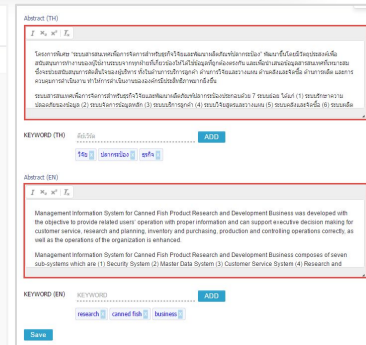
Abstract (TH)

$I$ $x_2$ $x^2$ $T_x$

โครงการพัฒนา "ระบบสารสนเทศเพื่อการจัดการสำหรับธุรกิจวิจัยและพัฒนาผลิตภัณฑ์ปลากระป๋อง" ขึ้นมา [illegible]
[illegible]

ระบบสารสนเทศเพื่อการจัดการสำหรับธุรกิจวิจัยและพัฒนาผลิตภัณฑ์ปลากระป๋องประกอบด้วย 7 ระบบย่อย ได้แก่ (1) ระบบรักษาความปลอดภัยของข้อมูล (2) ระบบจัดการข้อมูลหลัก (3) ระบบบริการลูกค้า (4) ระบบวิจัยสูตรและการผลิต (5) ระบบคลังและจัดซื้อ (6) ระบบผลิต

KEYWORD (TH)

ADD

วิจัย | ปลากระป๋อง | ธุรกิจ

Abstract (EN)

$I$ $x_2$ $x^2$ $T_x$

Management Information System for Canned Fish Product Research and Development Business was developed with the objective to provide related users' operation with proper information and can support executive decision making for customer service, research and planning, inventory and purchasing, production and controlling operations correctly, as well as the operations of the organization is enhanced.

Management Information System for Canned Fish Product Research and Development Business composes of seven sub-systems which are (1) Security System (2) Master Data System (3) Customer Service System (4) Research and

KEYWORD (EN)

KEYWORD

ADD

research | canned fish | business

Save